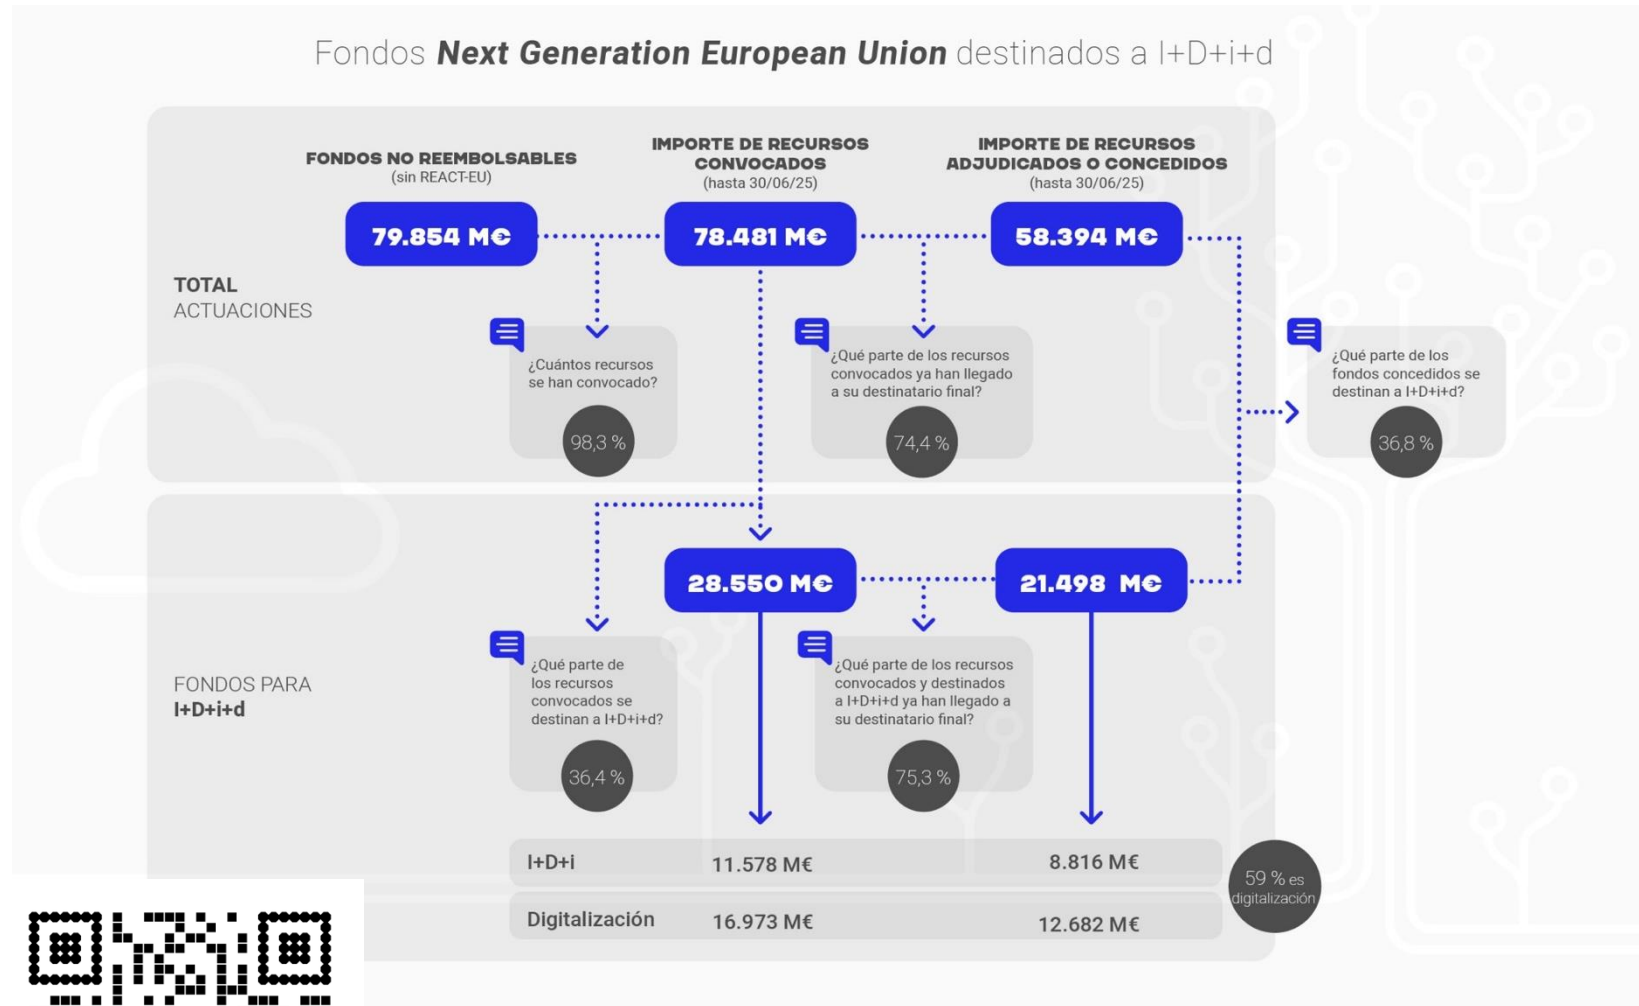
Fondos **Next Generation European Union** destinados a I+D+i+d

FONDOS NO REEMBOLSABLES
(sin REACT-EU)

IMPORTE DE RECURSOS CONVOCADOS
(hasta 30/06/25)

IMPORTE DE RECURSOS ADJUDICADOS O CONCEDIDOS
(hasta 30/06/25)

79.854 M€

78.481 M€

58.394 M€

TOTAL
ACTUACIONES

¿Cuántos recursos se han convocado?

98,3 %

¿Qué parte de los recursos convocados ya han llegado a su destinatario final?

74,4 %

¿Qué parte de los fondos concedidos se destinan a I+D+i+d?

36,8 %

28.550 M€

21.498 M€

FONDOS PARA
I+D+i+d

¿Qué parte de los recursos convocados se destinan a I+D+i+d?

36,4 %

¿Qué parte de los recursos convocados y destinados a I+D+i+d ya han llegado a su destinatario final?

75,3 %

| I+D+i | 11.578 M€ | 8.816 M€ |
|---|---|---|
| Digitalización | 16.973 M€ | 12.682 M€ |

59 % es digitalización